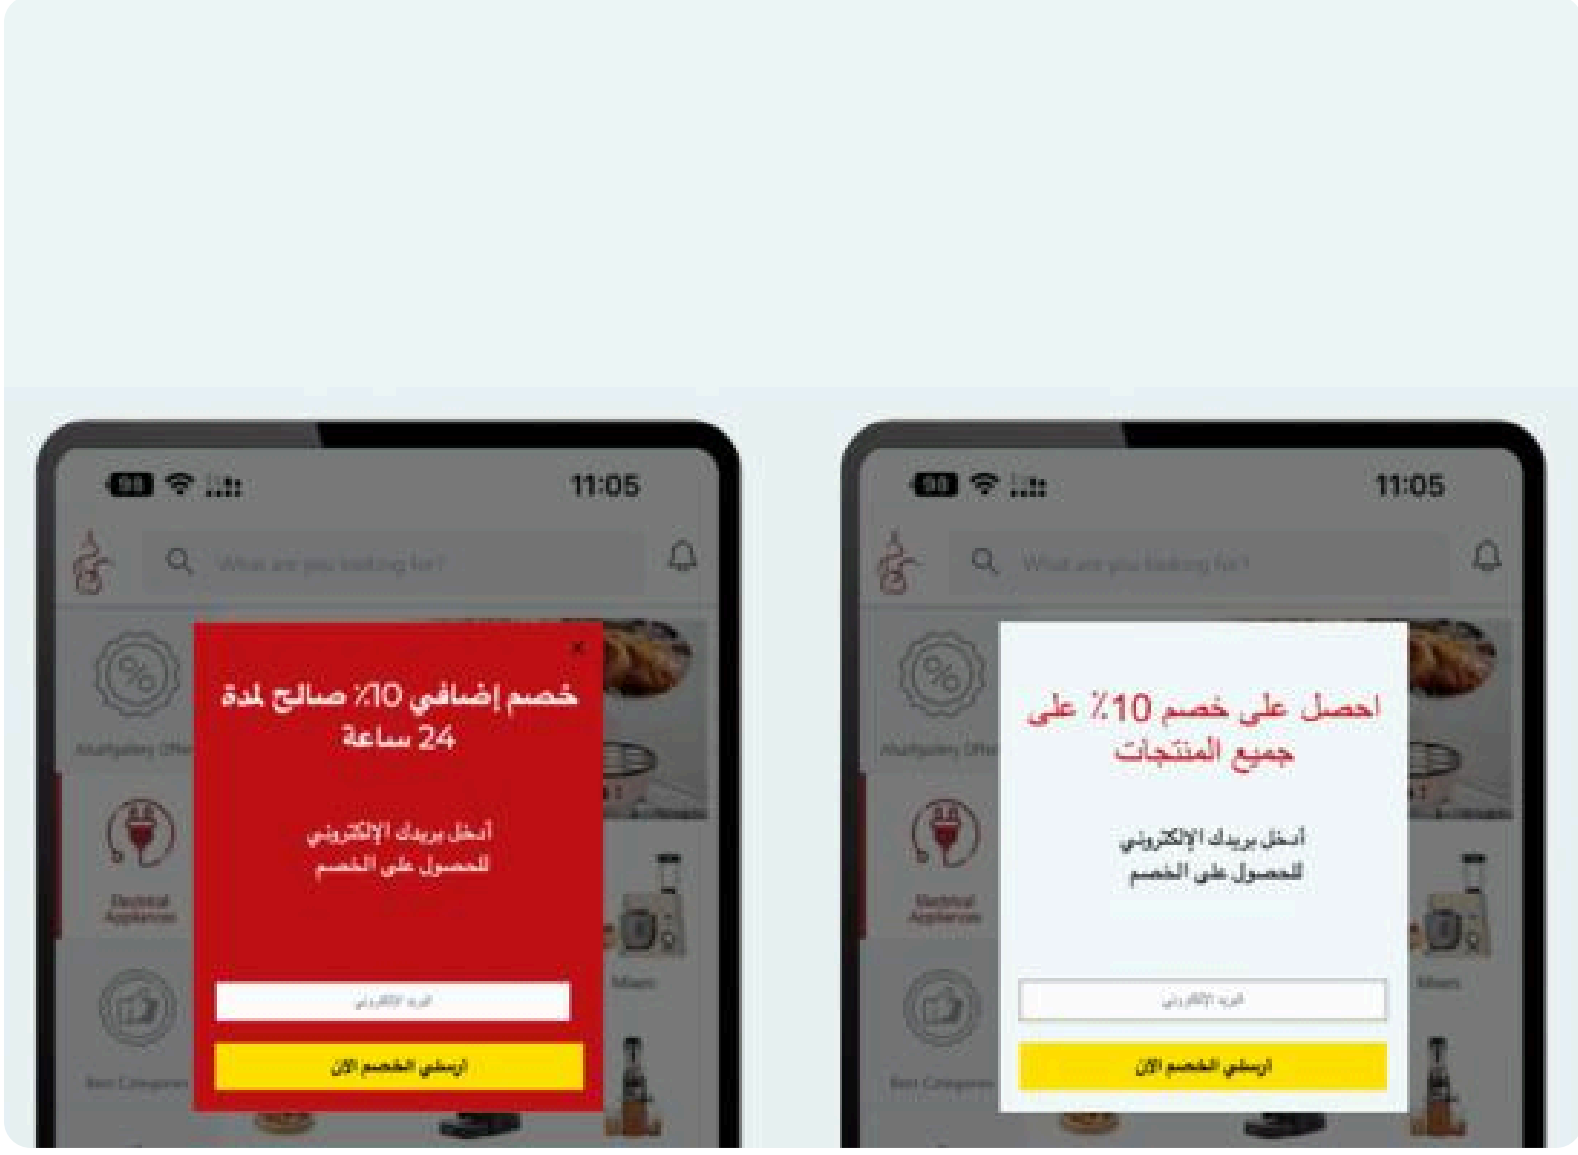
11:05

What are you looking for?

Abdulgallery Offers

Electrical Appliances

Best Categories

×

خصم إضافي 10٪ صالح لمدة 24 ساعة

أدخل بريدك الإلكتروني للحصول على الخصم

البريد الإلكتروني

ارسلي الخصم الآن

Mixers

11:05

What are you looking for?

Abdulgallery Offers

Electrical Appliances

Best Categories

احصل على خصم 10٪ على جميع المنتجات

أدخل بريدك الإلكتروني للحصول على الخصم

البريد الإلكتروني

ارسلي الخصم الآن

Mixers